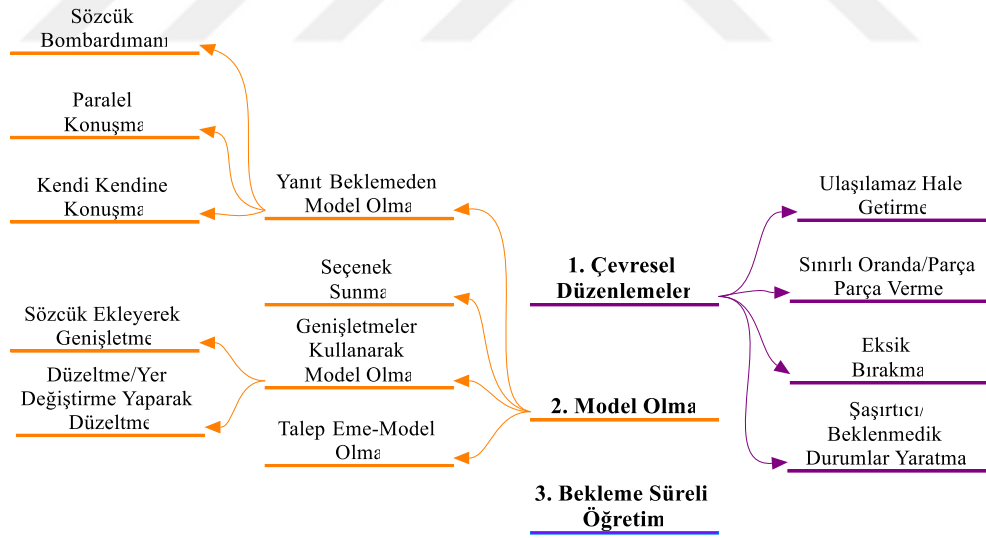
Sözcük Bombardımanı

Paralel Konuşma

Kendi Kendine Konuşma

Yanıt Beklemeden Model Olma

Seçenek Sunma

Sözcük Ekleyerek Genişletme

Genişletmeler Kullanarak Model Olma

Düzeltme/Yer Değiştirme Yaparak Düzeltme

Talep Eme-Model Olma

1. Çevresel Düzenlemeler

2. Model Olma

3. Bekleme Süreli Öğretim

Ulaşılamaz Hale Getirme

Sınırlı Oranda/Parça Parça Verme

Eksik Bırakma

Şaşırtıcı/ Beklenmedik Durumlar Yaratma